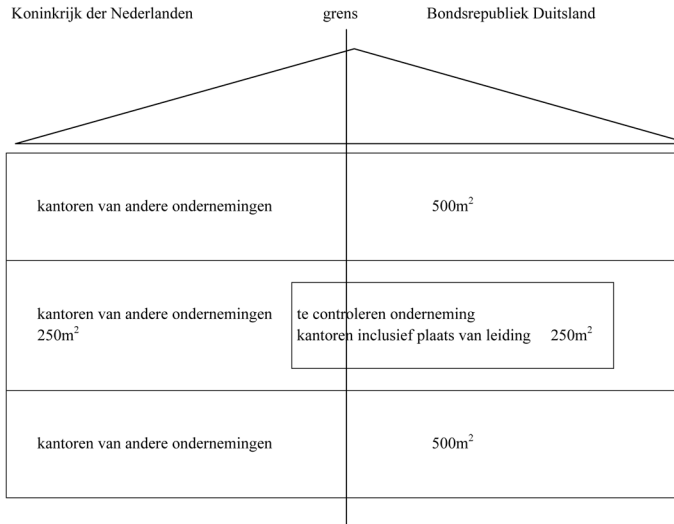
Koninkrijk der Nederlanden grens Bondsrepubliek Duitsland

kantoren van andere ondernemingen

$500m^2$

kantoren van andere ondernemingen
$250m^2$

te controleren onderneming
kantoren inclusief plaats van leiding $250m^2$

kantoren van andere ondernemingen

$500m^2$